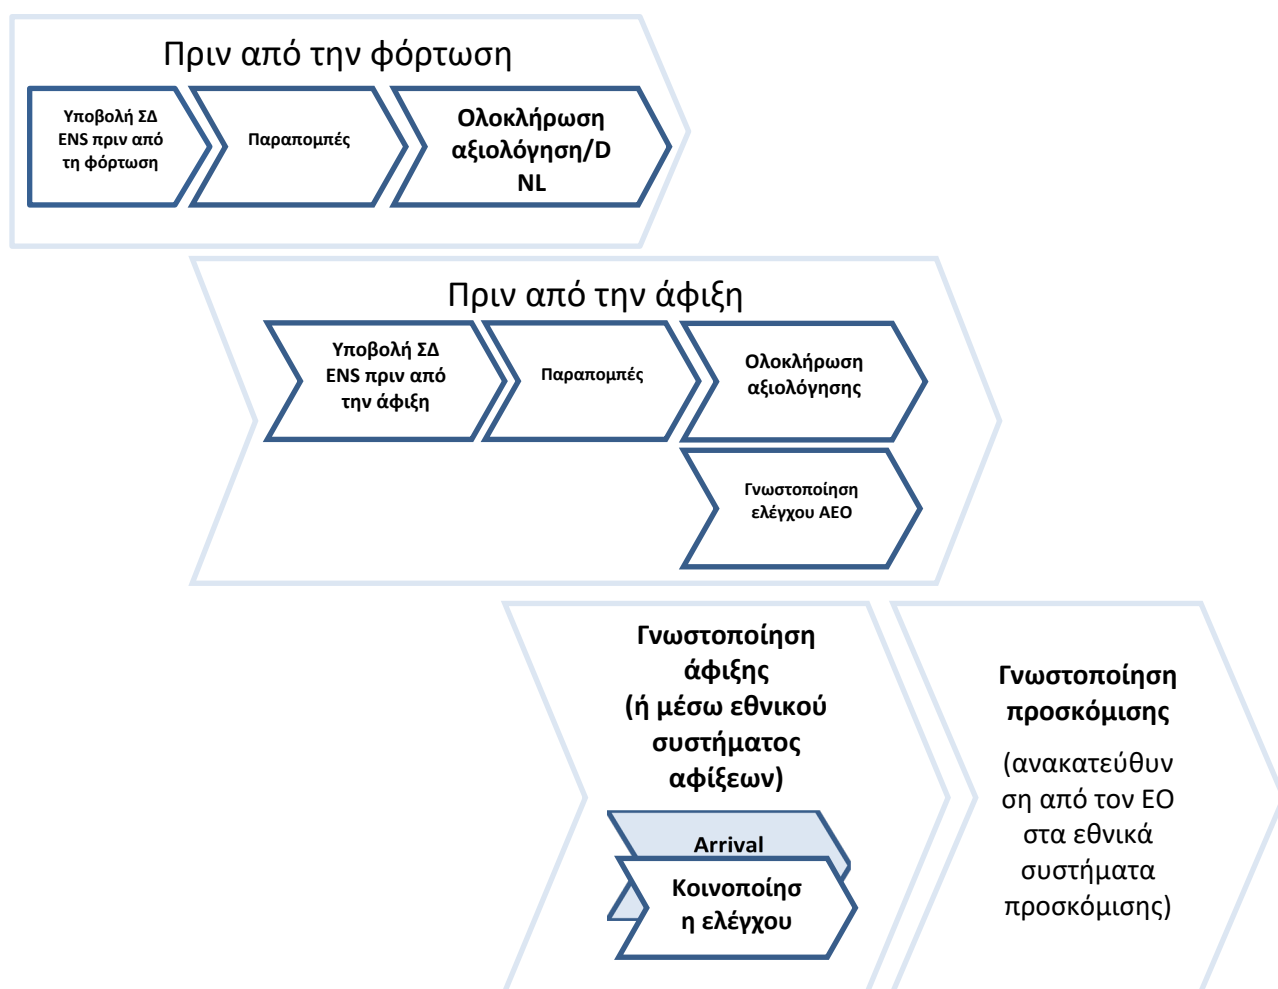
Πριν από την φόρτωση

Υποβολή ΣΔ ENS πριν από τη φόρτωση

Παραπομπές

Ολοκλήρωση αξιολόγηση/D NL

Πριν από την άφιξη

Υποβολή ΣΔ ENS πριν από την άφιξη

Παραπομπές

Ολοκλήρωση αξιολόγησης

Γνωστοποίηση ελέγχου AEO

Γνωστοποίηση άφιξης (ή μέσω εθνικού συστήματος αφίξεων)

Arrival

Κοινοποίηση η ελέγχου

Γνωστοποίηση προσκόμισης

(ανακατεύθυνση από τον ΕΟ στα εθνικά συστήματα προσκόμισης)